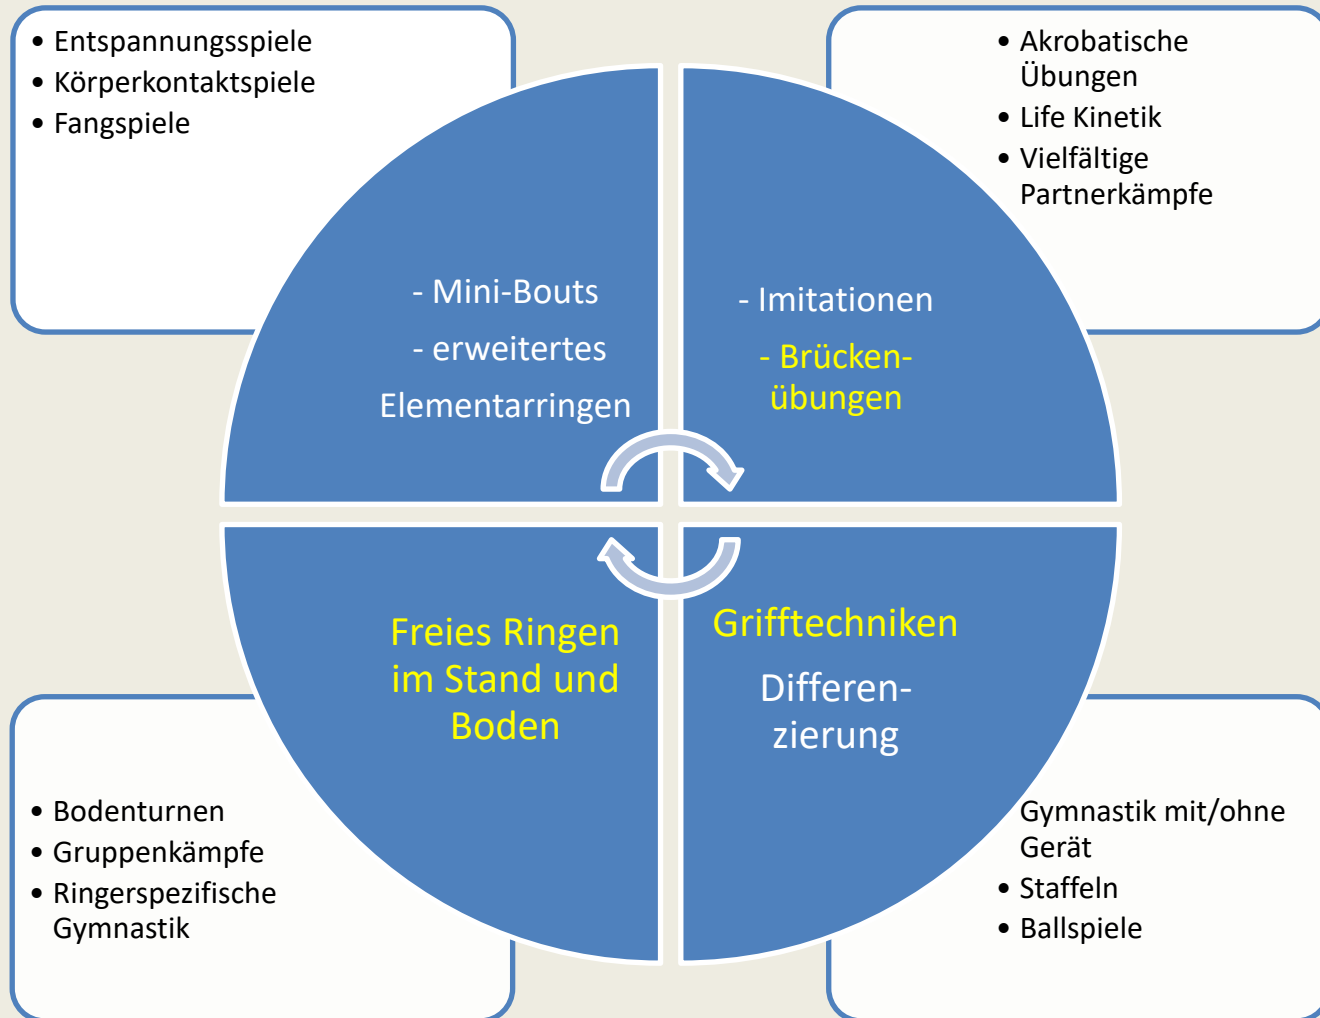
• Entspannungsspiele
• Körperkontaktspiele
• Fangspiele

• Akrobatische Übungen
• Life Kinetik
• Vielfältige Partnerkämpfe

- Mini-Bouts

- erweitertes Elementarringen

- Imitationen

- Brückenübungen

Freies Ringen im Stand und Boden

Grifftechniken

Differenzierung

• Bodenturnen
• Gruppenkämpfe
• Ringerspezifische Gymnastik

Gymnastik mit/ohne Gerät
• Staffeln
• Ballspiele